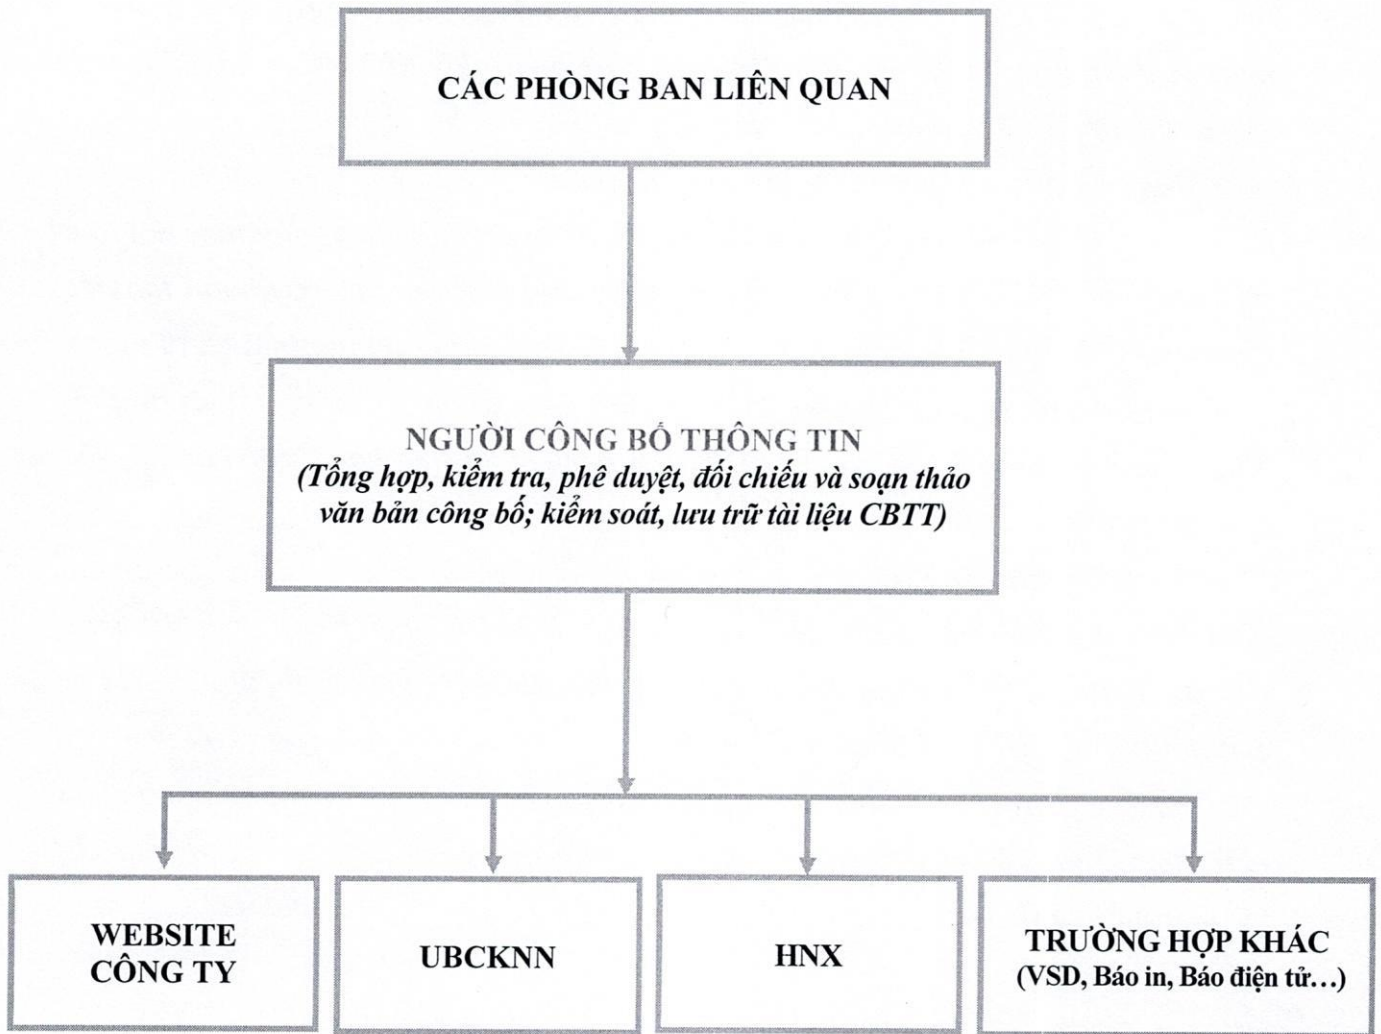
CÁC PHÒNG BAN LIÊN QUAN

NGƯỜI CÔNG BỐ THÔNG TIN
(Tổng hợp, kiểm tra, phê duyệt, đối chiếu và soạn thảo văn bản công bố; kiểm soát, lưu trữ tài liệu CBTT)

WEBSITE CÔNG TY

UBCKNN

HNX

TRƯỜNG HỢP KHÁC
(VSD, Báo in, Báo điện tử…)